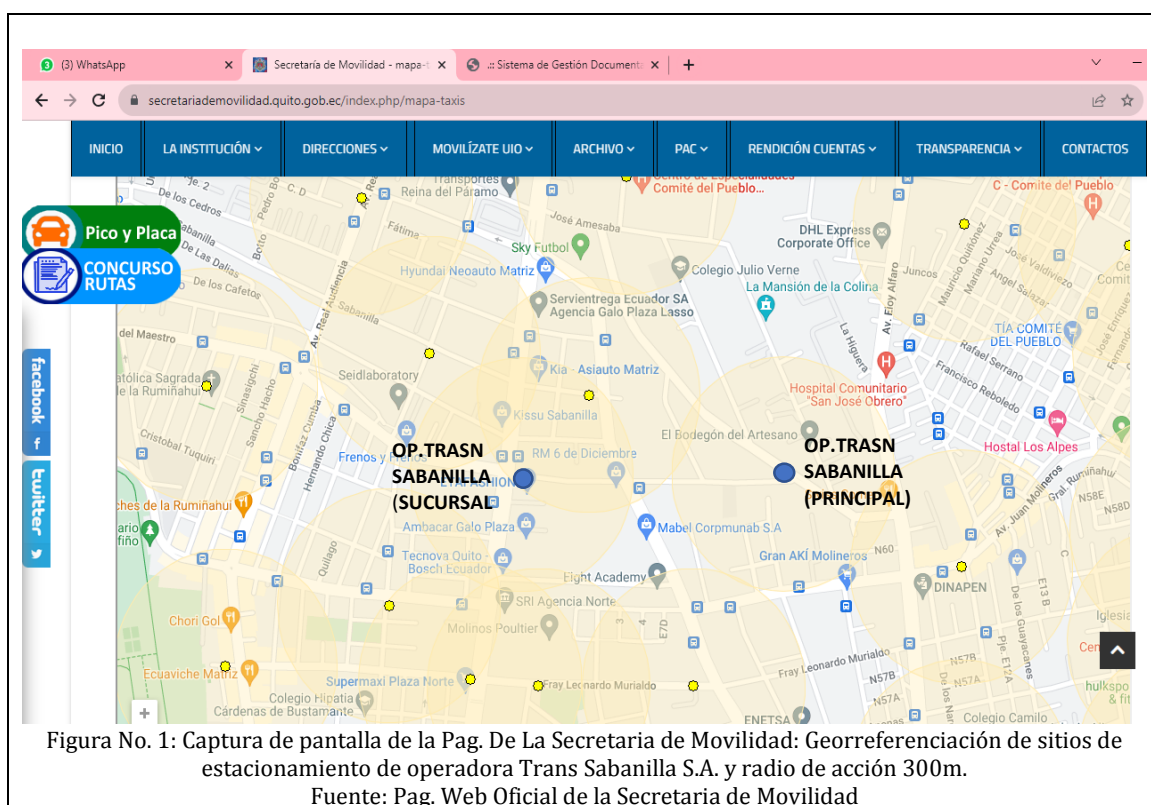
(3) WhatsApp ×
Secretaría de Movilidad - mapa-t ×
.:: Sistema de Gestión Documenta ×
+

secretariademovilidad.quito.gob.ec/index.php/mapa-taxis

INICIO
LA INSTITUCIÓN
DIRECCIONES
MOVILÍZATE UIO
ARCHIVO
PAC
RENDICIÓN CUENTAS
TRANSPARENCIA
CONTACTOS

Pico y Placa
CONCURSO RUTAS
facebook
twitter

De los Cedros
Reina del Páramo
Centro de Comité del Pueblo...
C - Comité del Pueblo
José Amesaba
DHL Express Corporate Office
Sky Futbol
Las Dalias
Hyundai Neoauto Matriz
Colegio Julio Verne
De los Cafetos
Servientrega Ecuador SA Agencia Galo Plaza Lasso
La Mansión de la Colina
Av. Real Audiencia
Sabanilla
Av. Eloy Alfaro
Juncos
Mauricio Quiñónez
Mariano Urrea
Angel Salazar
del Maestro
TÍA COMITÉ DEL PUEBLO
Rafael Serrano
Seidlaboratory
Kia - Asiauto Matriz
Hospital Comunitario "San José Obrero"
Francisco Reboledo
atólica Sagrada de la Rumiñahui
Kissu Sabanilla
La Higuera
Cristobal Tuquiri
Sancho Hacho
Hernando Chica
Bonifaz Cuma
El Bodegón del Artesano
Hostal Los Alpes
Frenos y Frenos
RM 6 de Diciembre
OP.TRASN SABANILLA (SUCURSAL
OP.TRASN SABANILLA (PRINCIPAL)
ches de la Rumiñahui
Ambacar Galo Plaza
Mabel Corpmunab S.A
N58E
Gral. Rumiñahui
Av. Juan Molineros
Gran AKÍ Molineros
N60
Quillago
Tecnova Quito - Bosch Ecuador
Elight Academy
DINAPEN
SRI Agencia Norte
Chori Gol
Molinos Poultier
E7D
Iglesia
Ecuaviche Matriz
Supermaxi Plaza Norte
Fray Leonardo Murialdo
N57B
Colegio Hipatia
Cárdenas de Bustamante
ENETSA
Colegio Camilo

Figura No. 1: Captura de pantalla de la Pag. De La Secretaria de Movilidad: Georreferenciación de sitios de estacionamiento de operadora Trans Sabanilla S.A. y radio de acción 300m.
Fuente: Pag. Web Oficial de la Secretaria de Movilidad